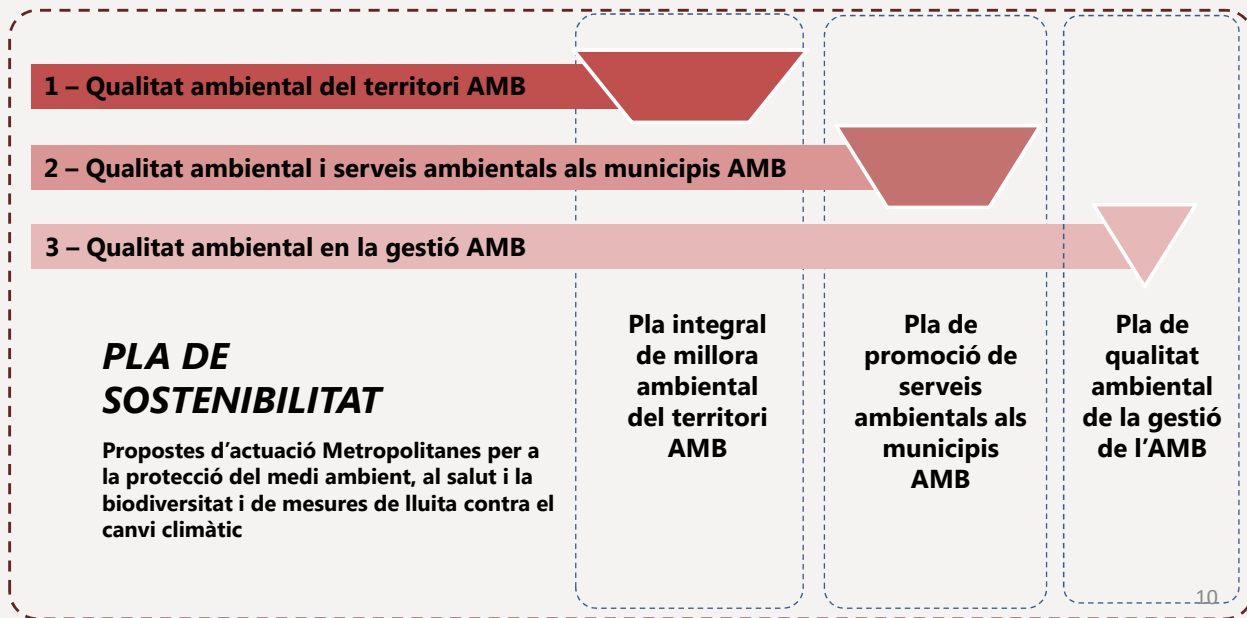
1 – Qualitat ambiental del territori AMB

2 – Qualitat ambiental i serveis ambientals als municipis AMB

3 – Qualitat ambiental en la gestió AMB

PLA DE SOSTENIBILITAT

Propostes d’actuació Metropolitanes per a la protecció del medi ambient, al salut i la biodiversitat i de mesures de lluita contra el canvi climàtic

Pla integral de millora ambiental del territori AMB

Pla de promoció de serveis ambientals als municipis AMB

Pla de qualitat ambiental de la gestió de l’AMB

10